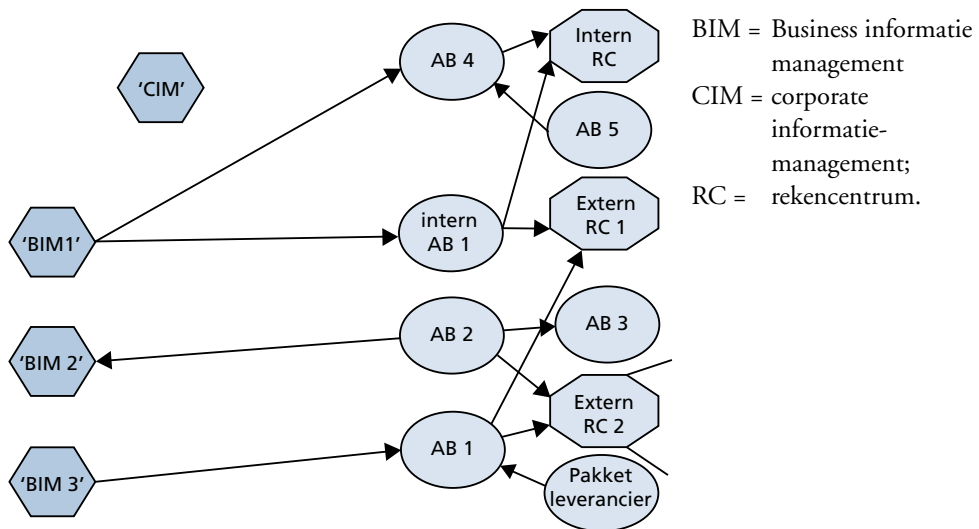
'CIM'

AB 4

Intern RC

AB 5

'BIM1'

intern AB 1

Extern RC 1

AB 2

AB 3

'BIM 2'

Extern RC 2

'BIM 3'

AB 1

Pakket leverancier

BIM = Business informatie management
CIM = corporate informatiemanagement;
RC = rekencentrum.